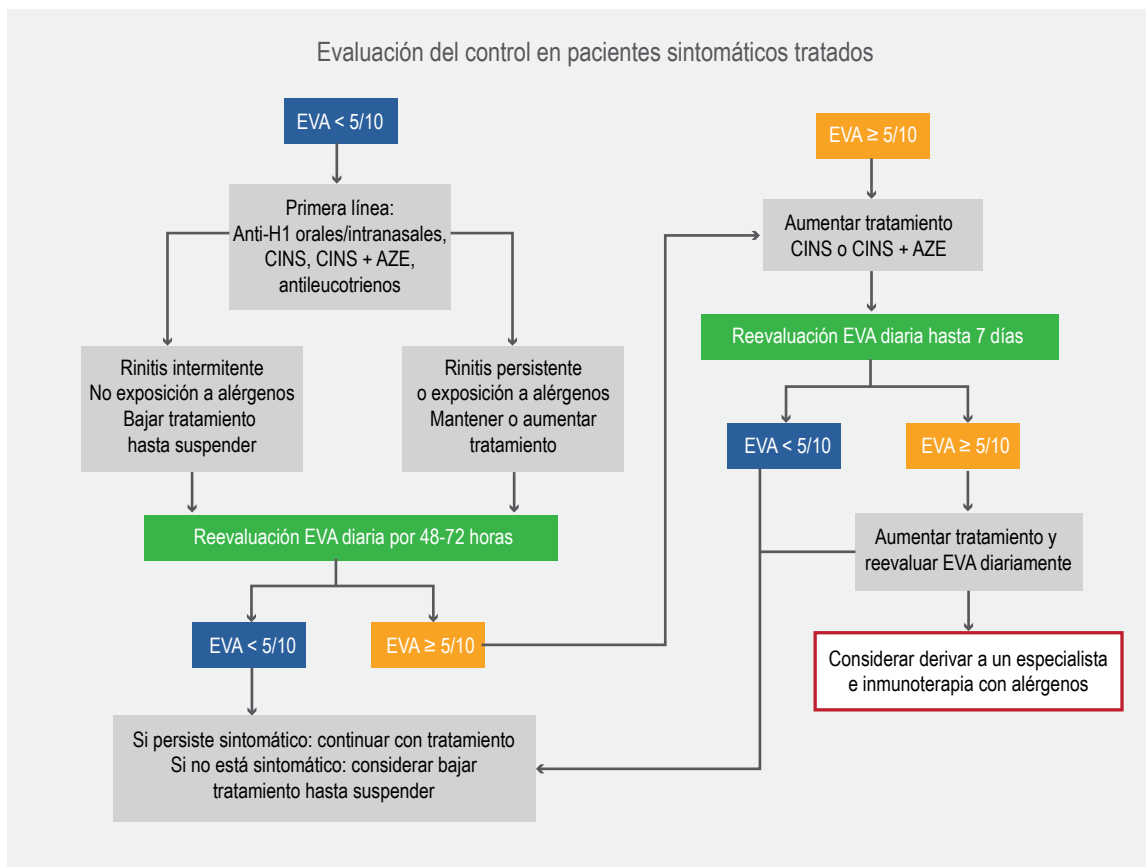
Evaluación del control en pacientes sintomáticos tratados

EVA < 5/10

Primera línea:
Anti-H1 orales/intranasales,
CINS, CINS + AZE,
antileucotrienos

Rinitis intermitente
No exposición a alérgenos
Bajar tratamiento
hasta suspender

Rinitis persistente
o exposición a alérgenos
Mantener o aumentar
tratamiento

Reevaluación EVA diaria por 48-72 horas

EVA < 5/10

EVA ≥ 5/10

Si persiste sintomático: continuar con tratamiento
Si no está sintomático: considerar bajar
tratamiento hasta suspender

EVA ≥ 5/10

Aumentar tratamiento
CINS o CINS + AZE

Reevaluación EVA diaria hasta 7 días

EVA < 5/10

EVA ≥ 5/10

Aumentar tratamiento y
reevaluar EVA diariamente

Considerar derivar a un especialista
e inmunoterapia con alérgenos